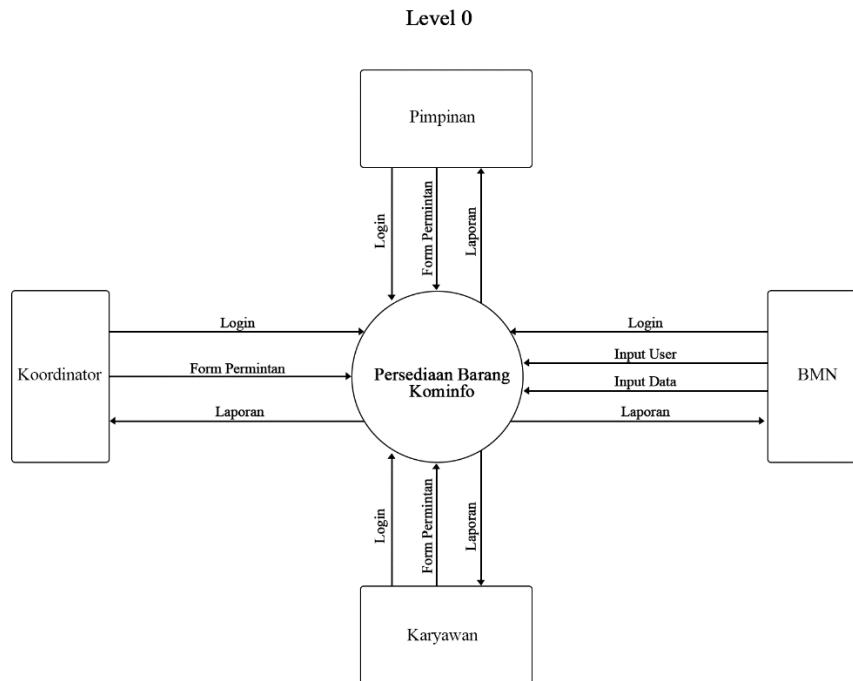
Level 0

Pimpinan

Login

Form Permintan

Laporan

Koordinator

Login

Form Permintan

Laporan

Persediaan Barang Kominfo

Login

Input User

Input Data

Laporan

BMN

Login

Form Permintan

Laporan

Karyawan